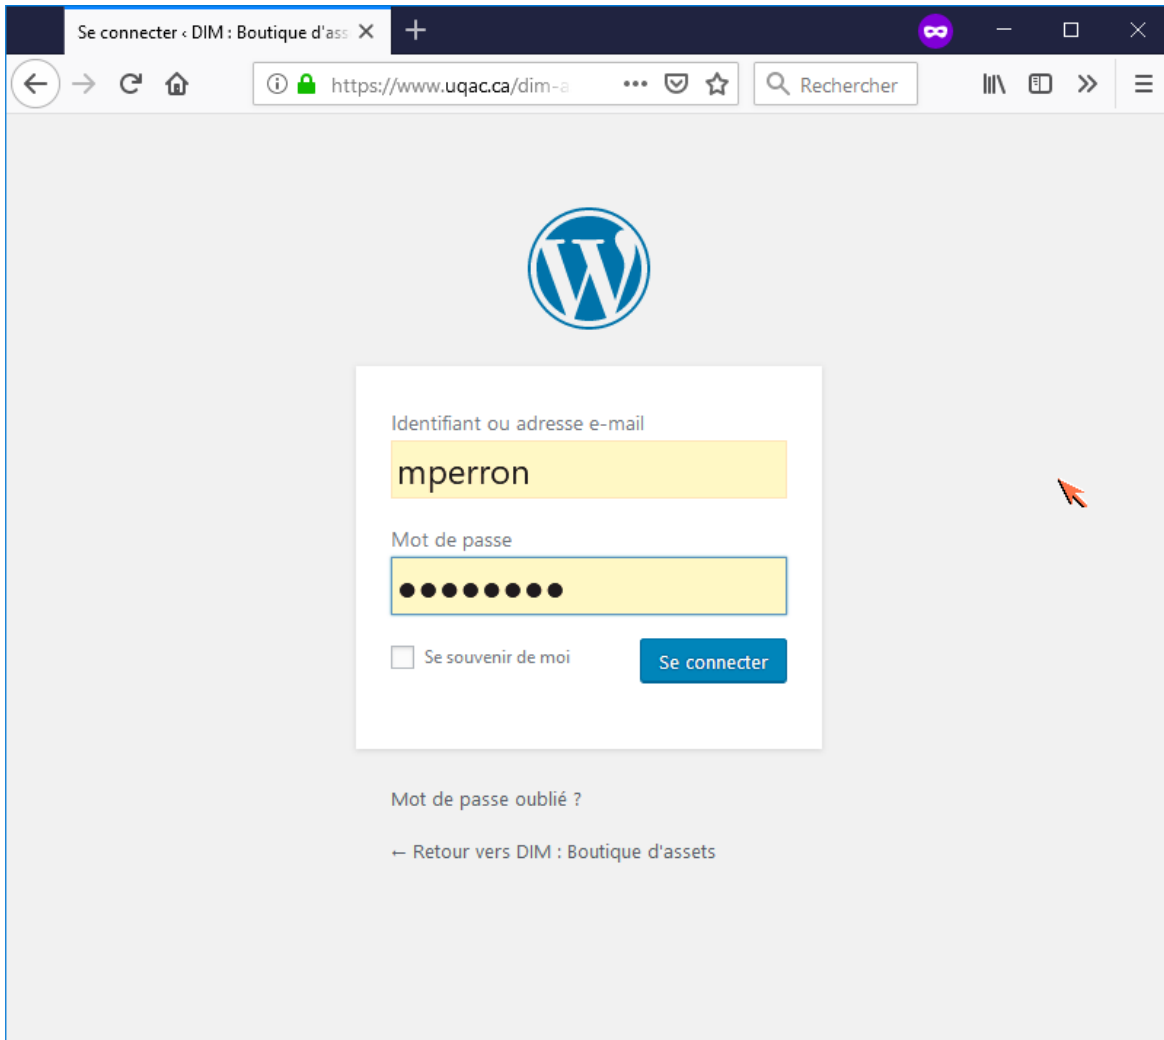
Se connecter ‹ DIM : Boutique d'ass

https://www.uqac.ca/dim-a

Rechercher

Identifiant ou adresse e-mail

mperron

Mot de passe

••••••••

Se souvenir de moi

Se connecter

Mot de passe oublié ?

← Retour vers DIM : Boutique d'assets